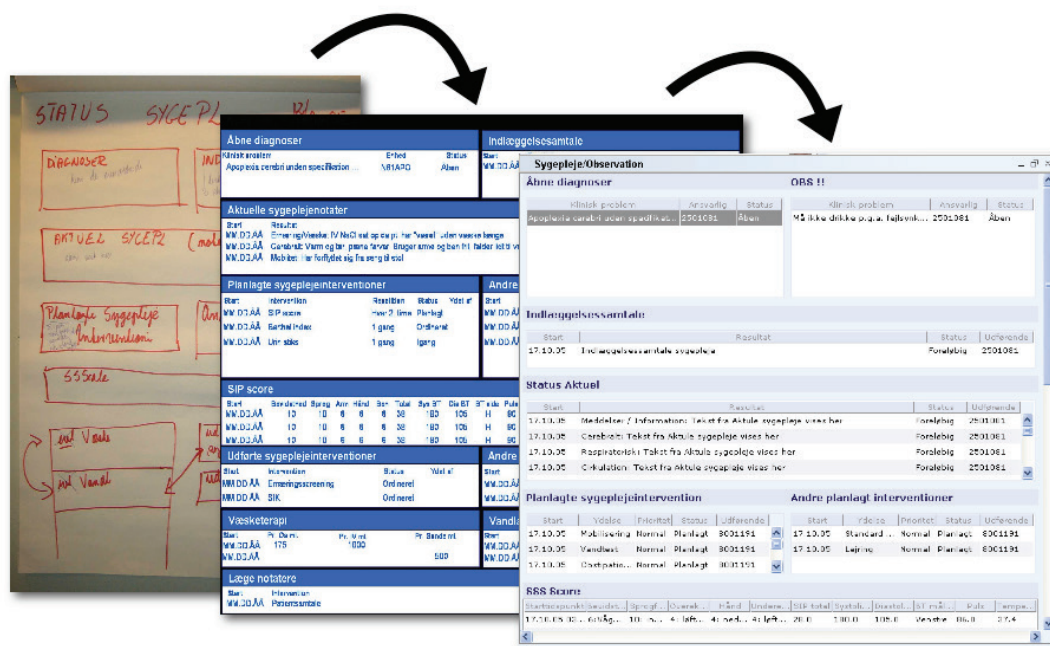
STATUS SYGEPL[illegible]

DIAGNOSER

AKTUEL SYGEPL

Planlagte Sygepleje Interventioner

SSS Scale

Vaske

Vand

Åbne diagnoser

Klinisk problem | Enhed | Status
Apopleksia cerebri uden specifikation | NEUAPO | Åben

Indlæggelsesamtale

Aktuelle sygeplejenotater

Start | Resultat
MM.DD.ÅÅ Ernæring/Væske: IV NaCl sat op og pt. har "væsel" uden væske længe
MM.DD.ÅÅ Cerebral: Varm og tør, pæne farver. Bruger arme og ben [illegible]
MM.DD.ÅÅ Mobilitet: Har forflyttet sig fra seng til stol

Planlagte sygeplejeinterventioner

Start | Intervention | Resultat | Status | Ydet af
MM.DD.ÅÅ | SIP score | Hver 2. time | Planlagt |
MM.DD.ÅÅ | Barthel index | 1 gang | Ordineret |
MM.DD.ÅÅ | Urin stiks | 1 gang | Igang |

Andre

SIP score

Udførte sygeplejeinterventioner

Start | Intervention | Status | Ydet af
MM.DD.ÅÅ | Ernæringsscreening | Ordineret |
MM.DD.ÅÅ | SIK | Ordineret |

Væsketerapi

Start | Pr. Ovn. | Pr. Mund | Pr. Sonde
MM.DD.ÅÅ | 175 | 1800 |
MM.DD.ÅÅ | | | 500

Læge notatere

Start | Information
MM.DD.ÅÅ | Patientsamtale

Sygepleje/Observation

Åbne diagnoser

| Klinisk problem | Ansvarlig | Status |
|---|---|---|
| Apopleksia cerebri uden specifikat... | 2501081 | Åben |

OBS !!

| Klinisk problem | Ansvarlig | Status |
|---|---|---|
| Må ikke drikke p.g.a. fejlsynk... | 2501081 | Åben |

Indlæggelsessamtale

| Start | Resultat | Status | Udførende |
|---|---|---|---|
| 17.10.05 | Indlæggelsessamtale sygepleje | Foreløbig | 2501081 |

Status Aktuel

| Start | Resultat | Status | Udførende |
|---|---|---|---|
| 17.10.05 | Meddelser / Information: Tekst fra Aktuelle sygepleje vises her | Foreløbig | 2501081 |
| 17.10.05 | Cerebralt: Tekst fra Aktuelle sygepleje vises her | Foreløbig | 2501081 |
| 17.10.05 | Respiratorisk: Tekst fra Aktuelle sygepleje vises her | Foreløbig | 2501081 |
| 17.10.05 | Cirkulation: Tekst fra Aktuelle sygepleje vises her | Foreløbig | 2501081 |

Planlagte sygeplejeintervention

| Start | Ydelse | Prioritet | Status | Udførende |
|---|---|---|---|---|
| 17.10.05 | Mobilisering | Normal | Planlagt | 8001191 |
| 17.10.05 | Vandtest | Normal | Planlagt | 8001191 |
| 17.10.05 | Costpatio... | Normal | Planlagt | 8001191 |

Andre planlagt interventioner

| Start | Ydelse | Prioritet | Status | Udførende |
|---|---|---|---|---|
| 17.10.05 | Standard ... | Normal | Planlagt | 8001191 |
| 17.10.05 | Lejring | Normal | Planlagt | 8001191 |

SSS Score

| Starttidspunkt | Bevidst... | Sprogf... | Øjenbl... | Hånd | Underar... | SIP total | Systol... | Diastol... | ST mål... | Puls | Tempe... |
|---|---|---|---|---|---|---|---|---|---|---|---|
| 17.10.05 10:... | 6: Våg... | 10: ... | 4: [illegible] | 4: ned... | 4: løft... | 28.0 | 180.0 | 105.0 | Venstre | 86.0 | 37.4 |